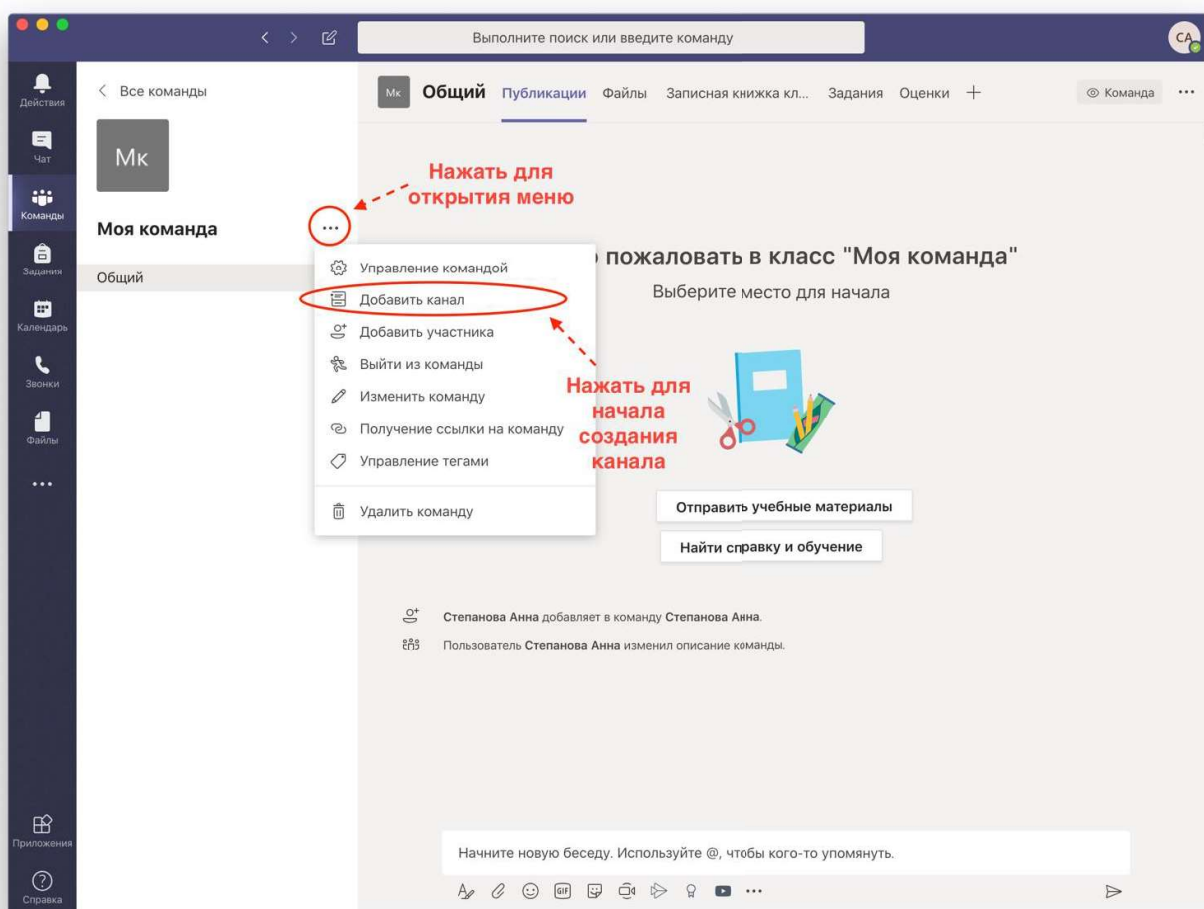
Выполните поиск или введите команду

CA

Действия
Чат
Команды
Задания
Календарь
Звонки
Файлы
...

< Все команды

Мк

Моя команда ...

Общий

Мк Общий Публикации Файлы Записная книжка кл... Задания Оценки +

Команда ...

Нажать для открытия меню

Управление командой
Добавить канал
Добавить участника
Выйти из команды
Изменить команду
Получение ссылки на команду
Управление тегами
Удалить команду

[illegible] пожаловать в класс "Моя команда"
Выберите место для начала

Нажать для начала создания канала

Отправить учебные материалы
Найти справку и обучение

Степанова Анна добавляет в команду Степанова Анна.
Пользователь Степанова Анна изменил описание команды.

Начните новую беседу. Используйте @, чтобы кого-то упомянуть.

Приложения
Справка